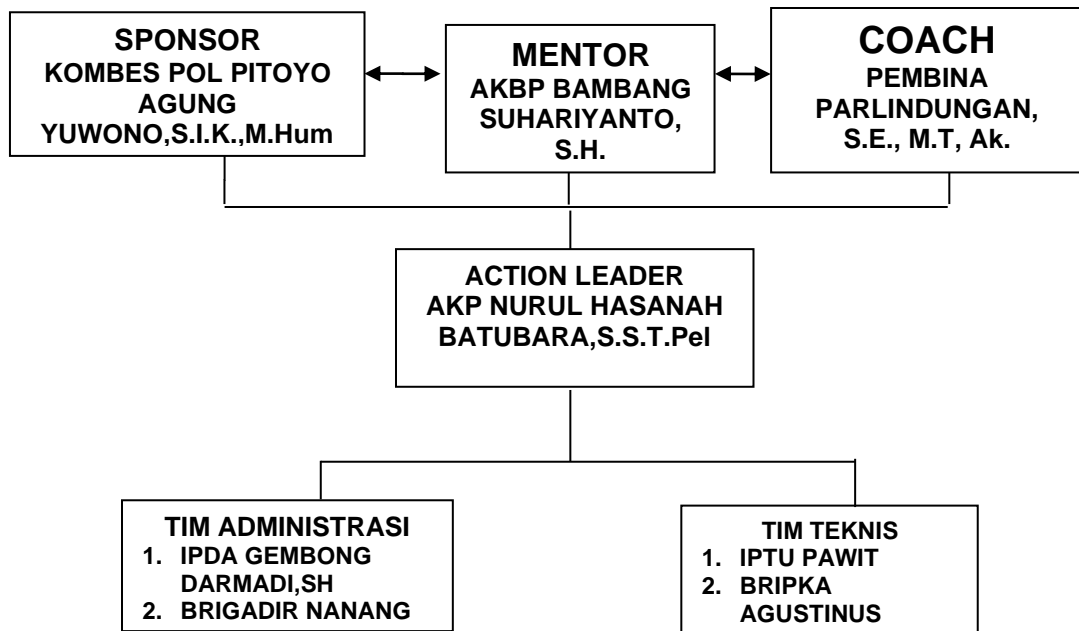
SPONSOR
KOMBES POL PITOYO AGUNG YUWONO,S.I.K.,M.Hum

MENTOR
AKBP BAMBANG SUHARIYANTO, S.H.

COACH
PEMBINA PARLINDUNGAN, S.E., M.T, Ak.

ACTION LEADER
AKP NURUL HASANAH BATUBARA,S.S.T.Pel

TIM ADMINISTRASI
1. IPDA GEMBONG DARMADI,SH
2. BRIGADIR NANANG

TIM TEKNIS
1. IPTU PAWIT
2. BRIPKA AGUSTINUS